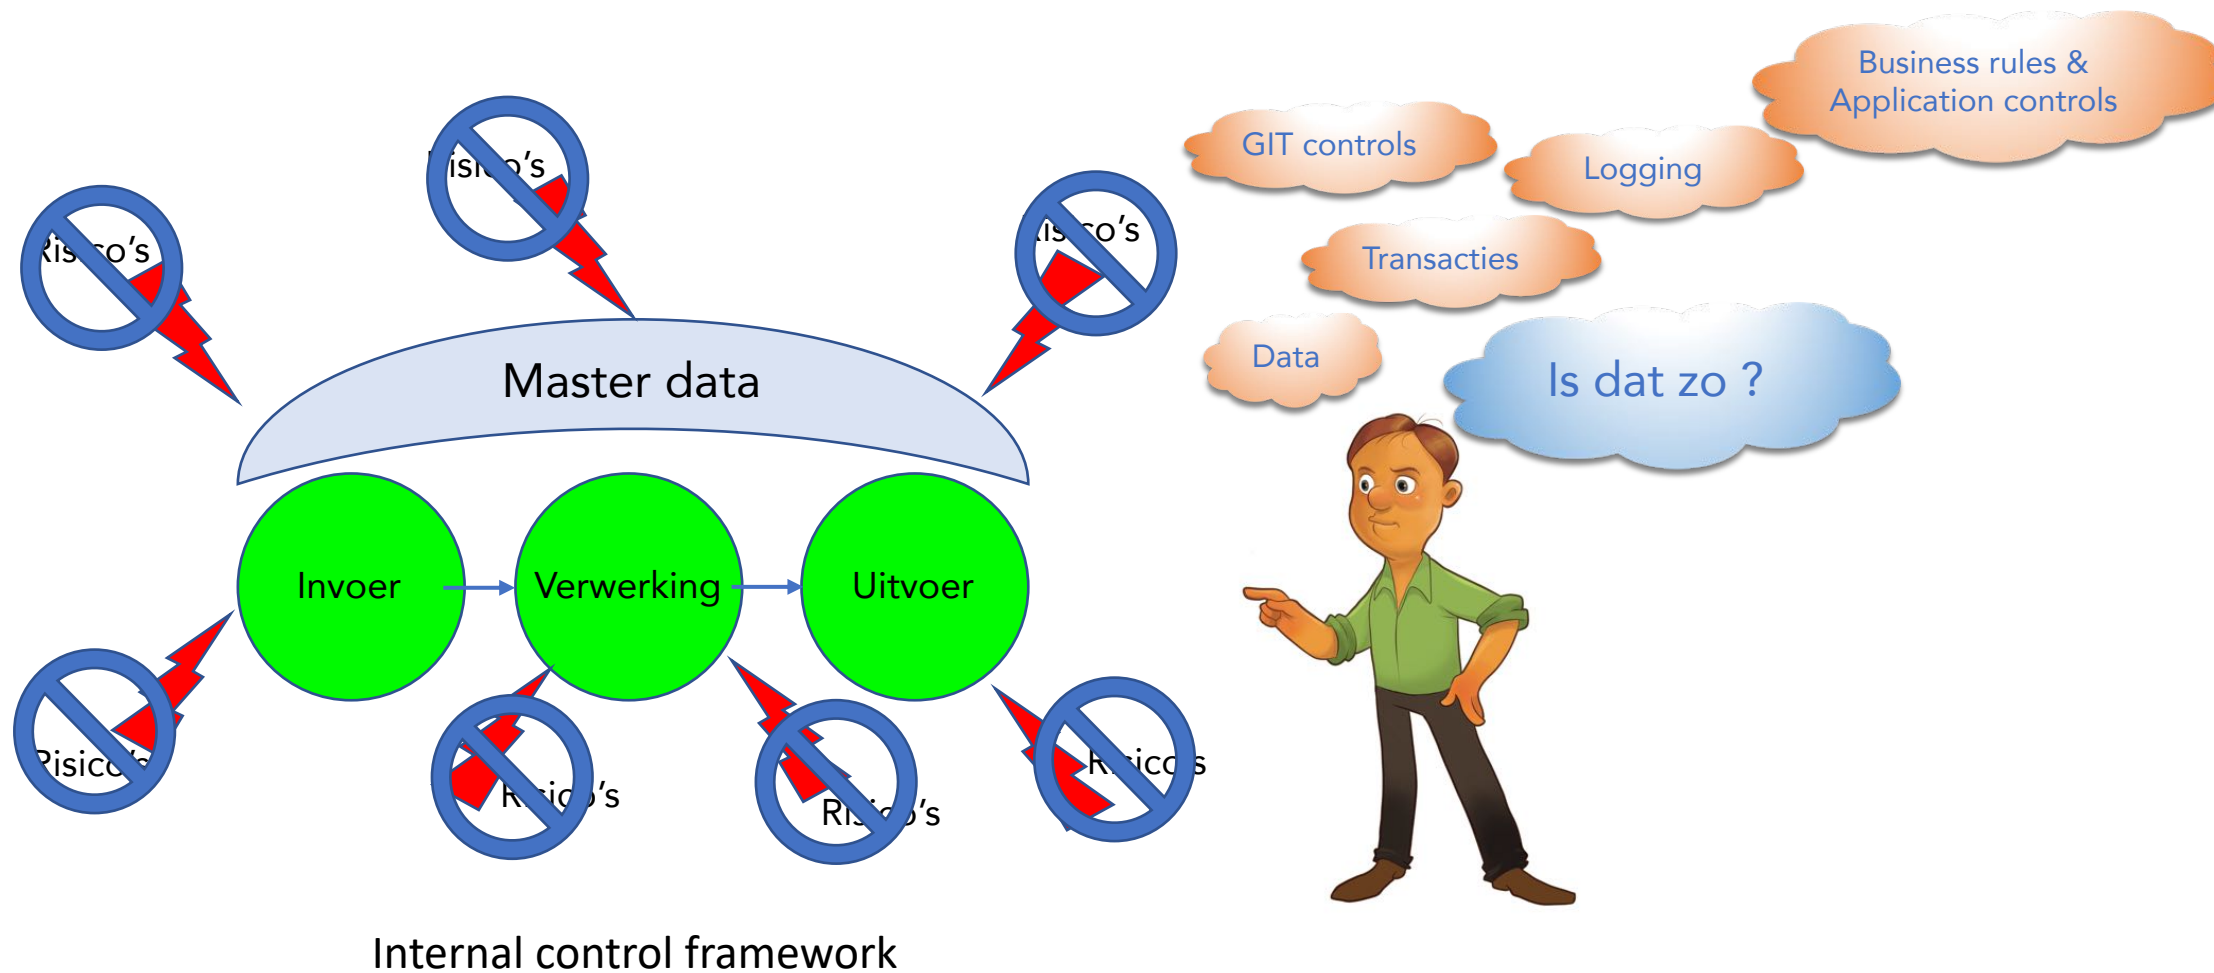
Risico's

Risico's

Risico's

Master data

Invoer

Verwerking

Uitvoer

Risico's

Risico's

Risico's

Risico's

Internal control framework

Business rules & Application controls

GIT controls

Logging

Transacties

Data

Is dat zo ?